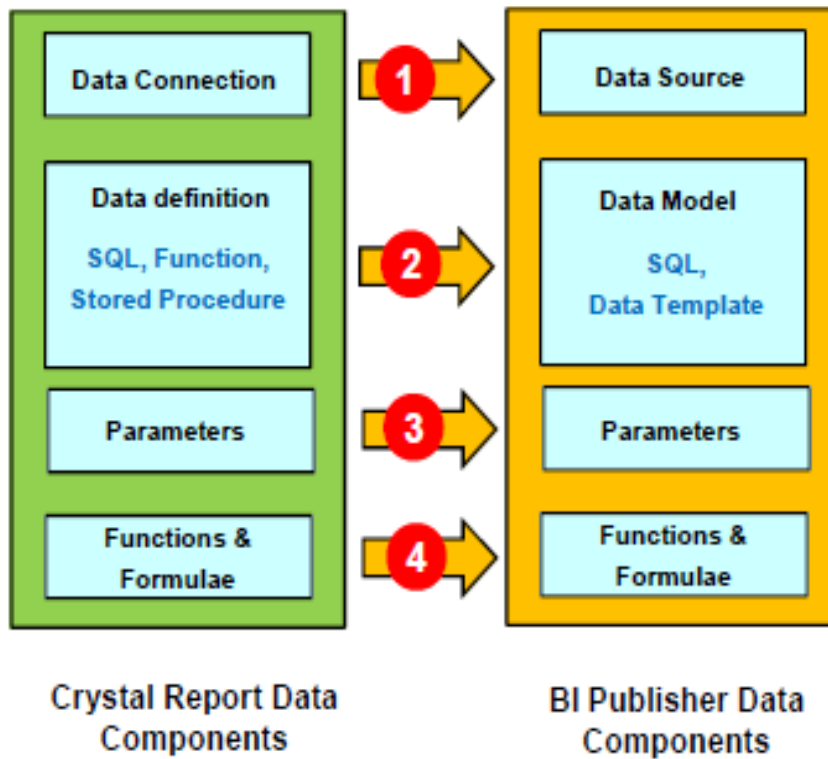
Data Connection

Data definition

SQL, Function, Stored Procedure

Parameters

Functions & Formulae

1

2

3

4

Data Source

Data Model

SQL, Data Template

Parameters

Functions & Formulae

Crystal Report Data Components

BI Publisher Data Components